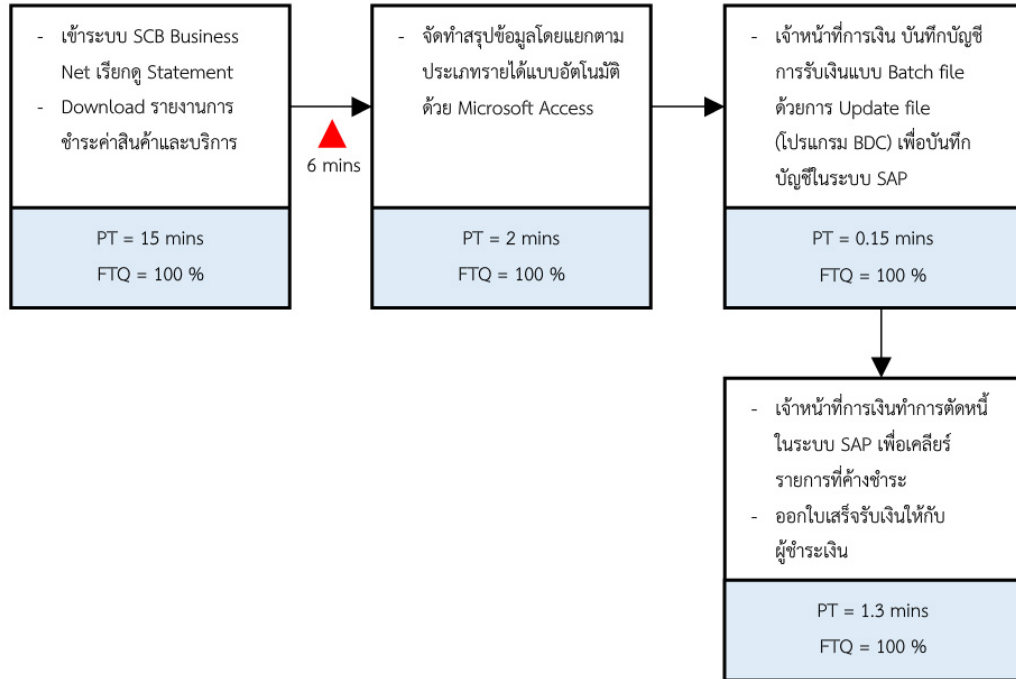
- เข้าระบบ SCB Business Net เรียกดู Statement
- Download รายงานการชำระค่าสินค้าและบริการ

PT = 15 mins
FTQ = 100 %

6 mins

- จัดทำสรุปข้อมูลโดยแยกตามประเภทรายได้แบบอัตโนมัติ ด้วย Microsoft Access

PT = 2 mins
FTQ = 100 %

- เจ้าหน้าที่การเงิน บันทึกบัญชีการรับเงินแบบ Batch file ด้วยการ Update file (โปรแกรม BDC) เพื่อบันทึกบัญชีในระบบ SAP

PT = 0.15 mins
FTQ = 100 %

- เจ้าหน้าที่การเงินทำการตัดหนี้ในระบบ SAP เพื่อเคลียร์รายการที่ค้างชำระ
- ออกใบเสร็จรับเงินให้กับผู้ชำระเงิน

PT = 1.3 mins
FTQ = 100 %